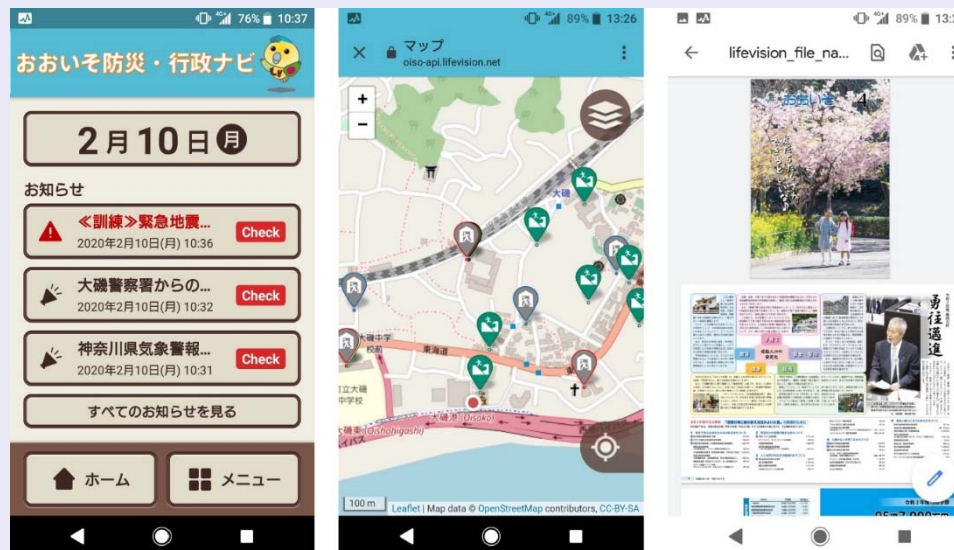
76% 10:37

おおいそ防災・行政ナビ

2月10日 月

お知らせ

≪訓練≫緊急地震...
2020年2月10日(月) 10:36
Check

大磯警察署からの...
2020年2月10日(月) 10:32
Check

神奈川県気象警報...
2020年2月10日(月) 10:31
Check

すべてのお知らせを見る

ホーム

メニュー

89% 13:26

マップ
oiso-api.lifevision.net

+
−

大磯

大磯中学校

東海道

大磯中学校

大磯

100 m

Leaflet | Map data © OpenStreetMap contributors, CC-BY-SA

89% 13:2

lifevision_file_na...

おおいそ 4

勇往邁進